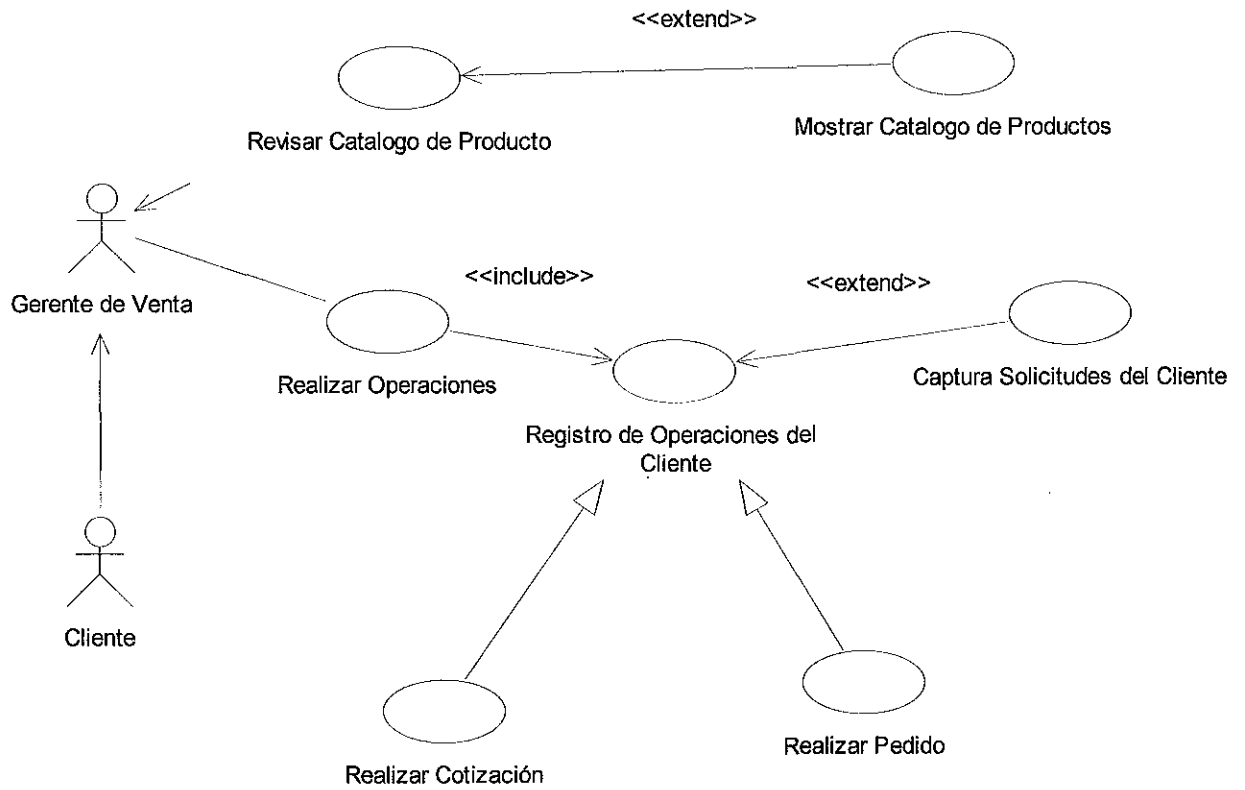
<<extend>>

Revisar Catalogo de Producto

Mostrar Catalogo de Productos

Gerente de Venta

<<include>>

<<extend>>

Realizar Operaciones

Captura Solicitudes del Cliente

Registro de Operaciones del Cliente

Cliente

Realizar Pedido

Realizar Cotización